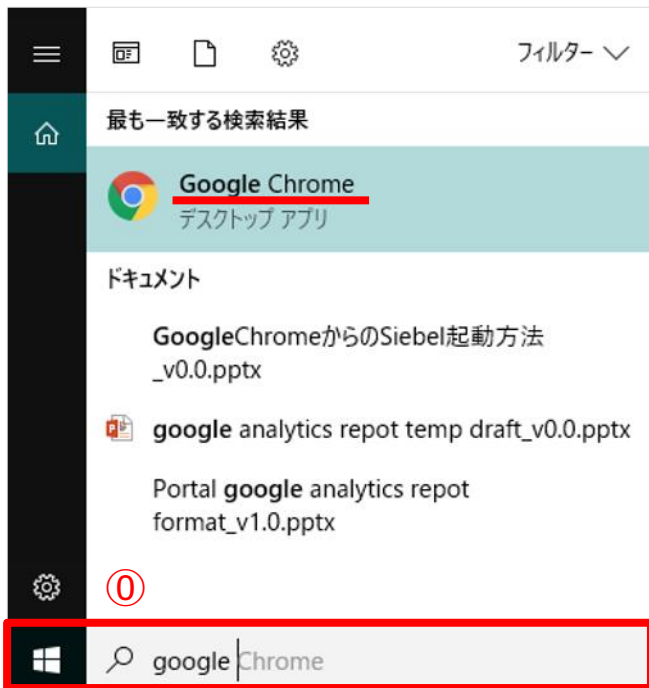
フィルター

最も一致する検索結果

Google Chrome
デスクトップ アプリ

ドキュメント

GoogleChromeからのSiebel起動方法_v0.0.pptx

google analytics repot temp draft_v0.0.pptx

Portal google analytics repot format_v1.0.pptx

⓪

google Chrome